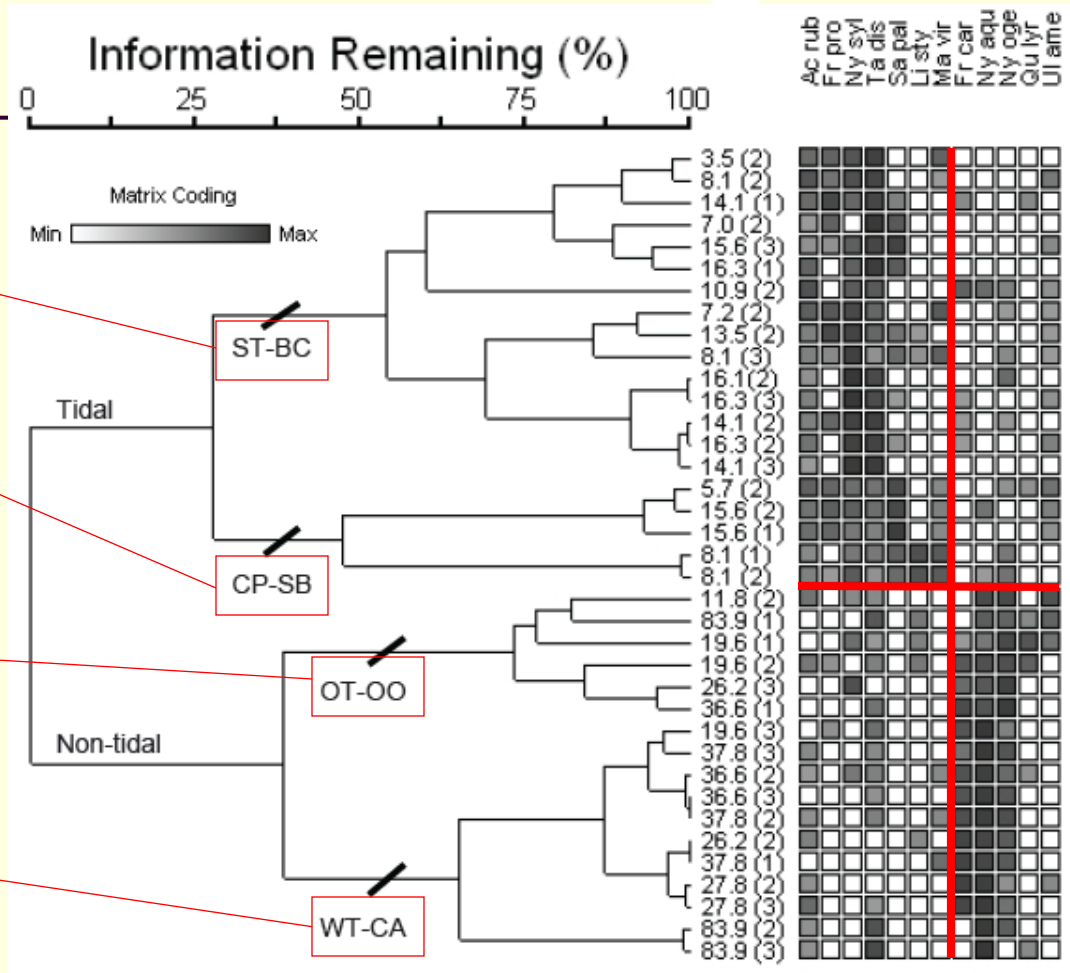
Information Remaining (%)

0 25 50 75 100

Ac rub
Fr pro
Ny syl
Ta dis
Sa pal
Li sty
Ma vir
Fr car
Ny aqu
Ny oge
Qu lyr
Ul ame

Matrix Coding

Min Max

Tidal

Non-tidal

ST-BC

CP-SB

OT-OO

WT-CA

3.5 (2)
8.1 (2)
14.1 (1)
7.0 (2)
15.6 (3)
16.3 (1)
10.9 (2)
7.2 (2)
13.5 (2)
8.1 (3)
16.1(2)
16.3 (3)
14.1 (2)
16.3 (2)
14.1 (3)
5.7 (2)
15.6 (2)
15.6 (1)
8.1 (1)
8.1 (2)
11.8 (2)
83.9 (1)
19.6 (1)
19.6 (2)
26.2 (3)
36.6 (1)
19.6 (3)
37.8 (3)
36.6 (2)
36.6 (3)
37.8 (2)
26.2 (2)
37.8 (1)
27.8 (2)
27.8 (3)
83.9 (2)
83.9 (3)